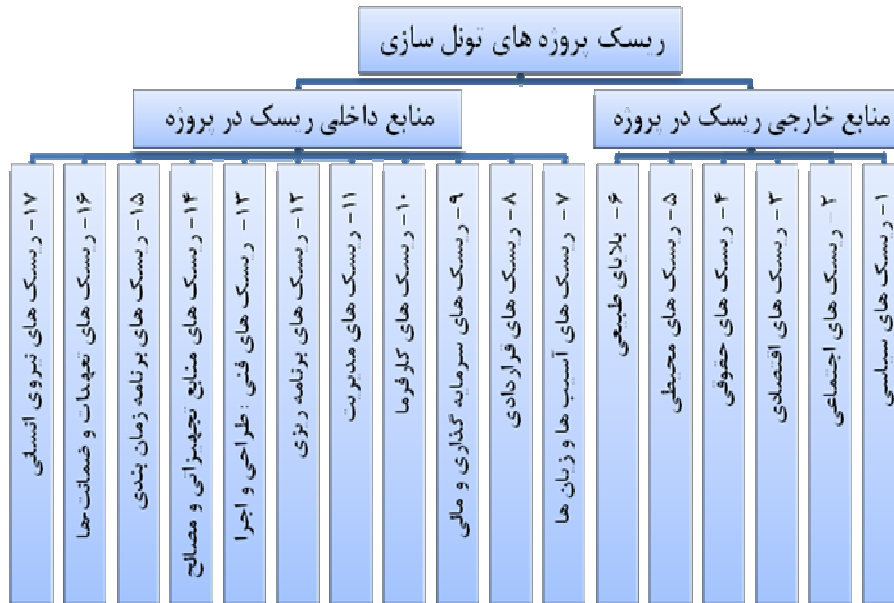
ریسک پروژه های تونل سازی

منابع خارجی ریسک در پروژه

منابع داخلی ریسک در پروژه

۱- ریسک های سیاسی

۲- ریسک های اجتماعی

۳- ریسک های اقتصادی

۴- ریسک های حقوقی

۵- ریسک های محیطی

۶- بلایای طبیعی

۷- ریسک های آسیب ها و زیان ها

۸- ریسک های قراردادی

۹- ریسک های سرمایه گذاری و مالی

۱۰- ریسک های کارفرما

۱۱- ریسک های مدیریت

۱۲- ریسک های برنامه ریزی

۱۳- ریسک های فنی: طراحی و اجرا

۱۴- ریسک های منابع تجهیزاتی و مصالح

۱۵- ریسک های برنامه زمان بندی

۱۶- ریسک های تعهدات و ضمانت ها

۱۷- ریسک های نیروی انسانی